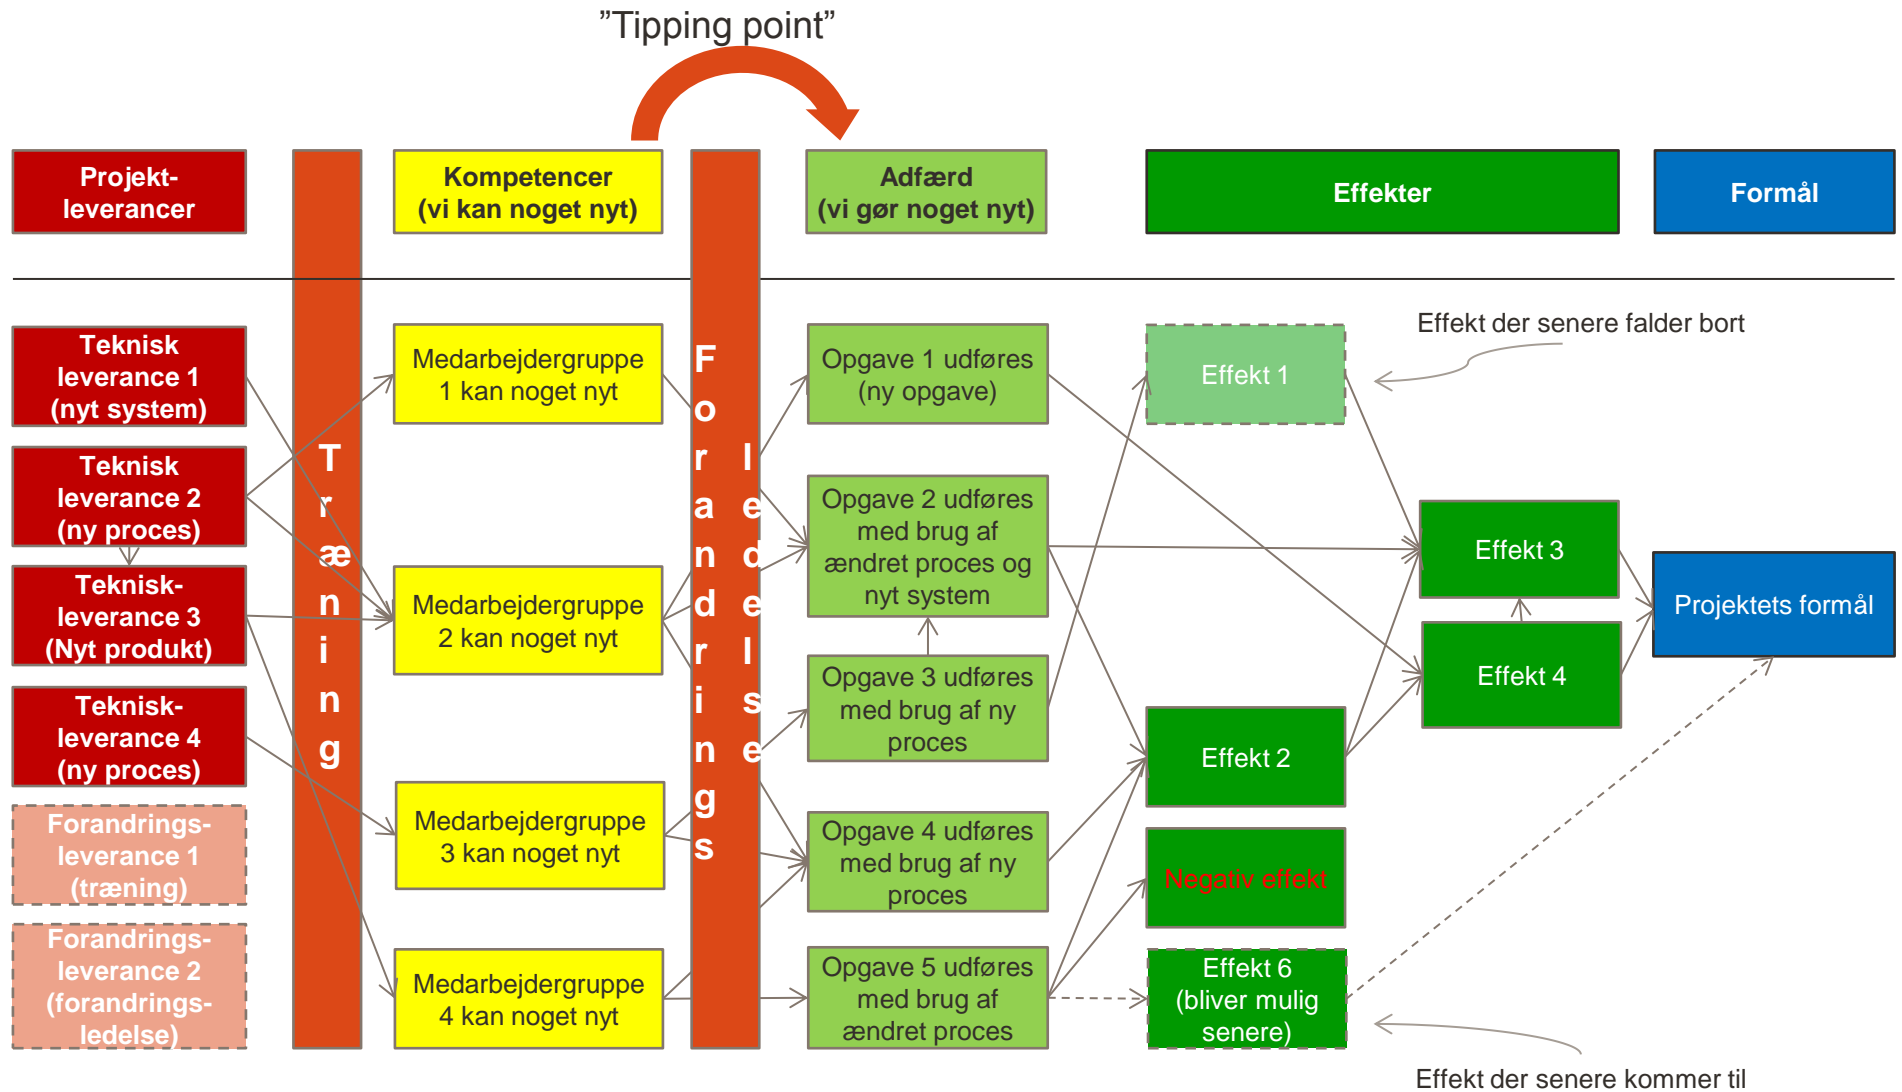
”Tipping point”

Projekt-leverancer

Kompetencer (vi kan noget nyt)

Adfærd (vi gør noget nyt)

Effekter

Formål

Teknisk leverance 1 (nyt system)

Teknisk leverance 2 (ny proces)

Teknisk-leverance 3 (Nyt produkt)

Teknisk-leverance 4 (ny proces)

Forandrings-leverance 1 (træning)

Forandrings-leverance 2 (forandrings-ledelse)

Træning

Medarbejdergruppe 1 kan noget nyt

Medarbejdergruppe 2 kan noget nyt

Medarbejdergruppe 3 kan noget nyt

Medarbejdergruppe 4 kan noget nyt

Forandringsledelse

Opgave 1 udføres (ny opgave)

Opgave 2 udføres med brug af ændret proces og nyt system

Opgave 3 udføres med brug af ny proces

Opgave 4 udføres med brug af ny proces

Opgave 5 udføres med brug af ændret proces

Effekt 1

Effekt der senere falder bort

Effekt 3

Effekt 4

Projektets formål

Effekt 2

Negativ effekt

Effekt 6 (bliver mulig senere)

Effekt der senere kommer til